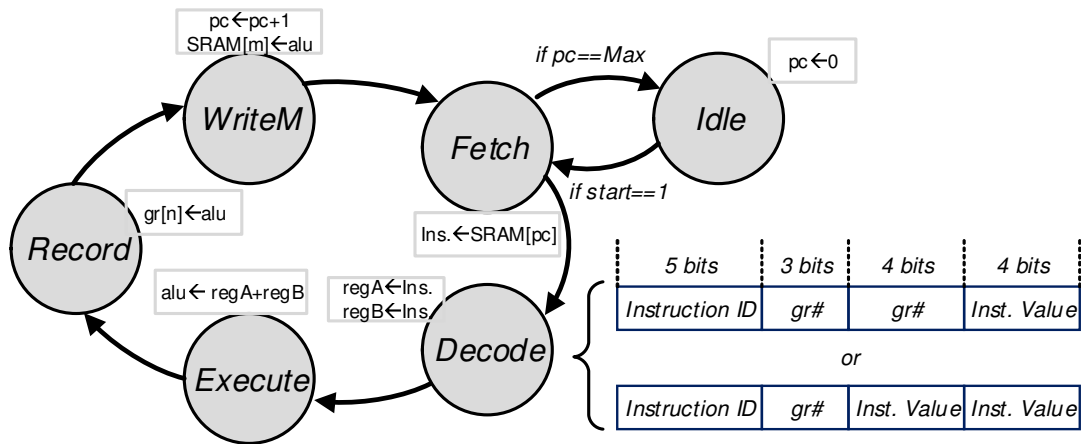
pc←pc+1
SRAM[m]←alu

WriteM

if pc==Max

pc←0

Fetch

Idle

if start==1

gr[n]←alu

Record

Ins.←SRAM[pc]

alu← regA+regB

regA←Ins.
regB←Ins.

Decode

Execute

| 5 bits | 3 bits | 4 bits | 4 bits |
|---|---|---|---|
| Instruction ID | gr# | gr# | Inst. Value |

or

| Instruction ID | gr# | Inst. Value | Inst. Value |
|---|---|---|---|